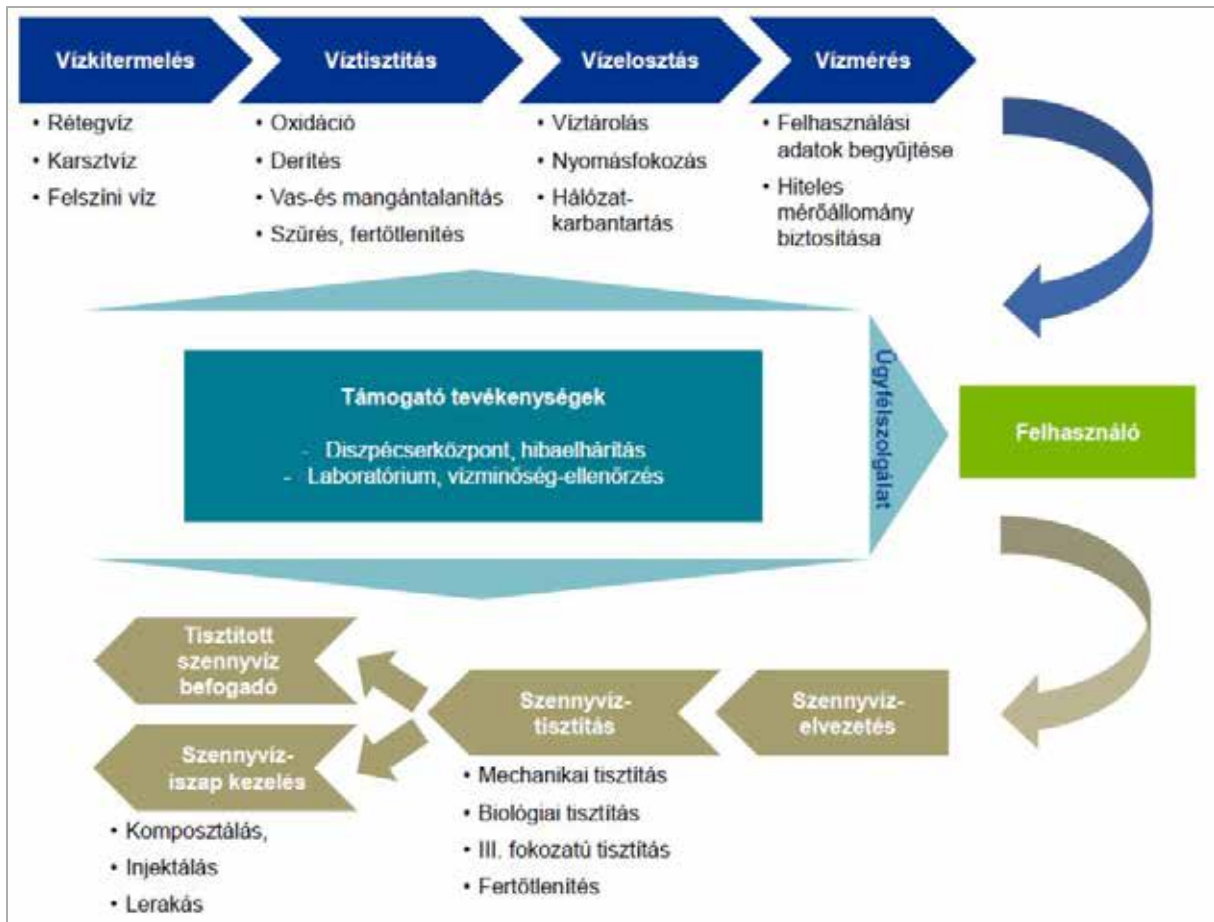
Vízkitermelés

• Rétegvíz
• Karsztvíz
• Felszíni víz

Víztisztítás

• Oxidáció
• Derítés
• Vas-és mangántalanítás
• Szűrés, fertőtlenítés

Vízelosztás

• Víztárolás
• Nyomásfokozás
• Hálózat-karbantartás

Vízmérés

• Felhasználási adatok begyűjtése
• Hiteles mérőállomány biztosítása

Támogató tevékenységek

- Diszpécserközpont, hibaelhárítás
- Laboratórium, vízminőség-ellenőrzés

Ügyfélszolgálat

Felhasználó

Szennyvíz-elvezetés

Szennyvíz-tisztítás

• Mechanikai tisztítás
• Biológiai tisztítás
• III. fokozatú tisztítás
• Fertőtlenítés

Tisztított szennyvíz befogadó

Szennyvíz-iszap kezelés

• Komposztálás,
• Injektálás
• Lerakás